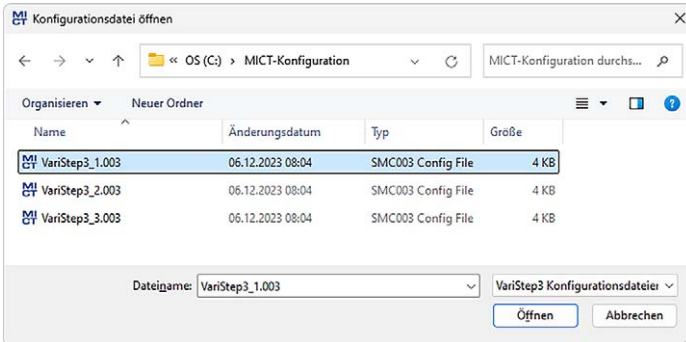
Konfigurationsdatei öffnen

« OS (C:) › MICT-Konfiguration

MICT-Konfiguration durchs...

Organisieren ▾ Neuer Ordner

| Name | Änderungsdatum | Typ | Größe |
|---|---|---|---|
| VariStep3_1.003 | 06.12.2023 08:04 | SMC003 Config File | 4 KB |
| VariStep3_2.003 | 06.12.2023 08:04 | SMC003 Config File | 4 KB |
| VariStep3_3.003 | 06.12.2023 08:04 | SMC003 Config File | 4 KB |

Dateiname: VariStep3_1.003

VariStep3 Konfigurationsdateien

Öffnen Abbrechen